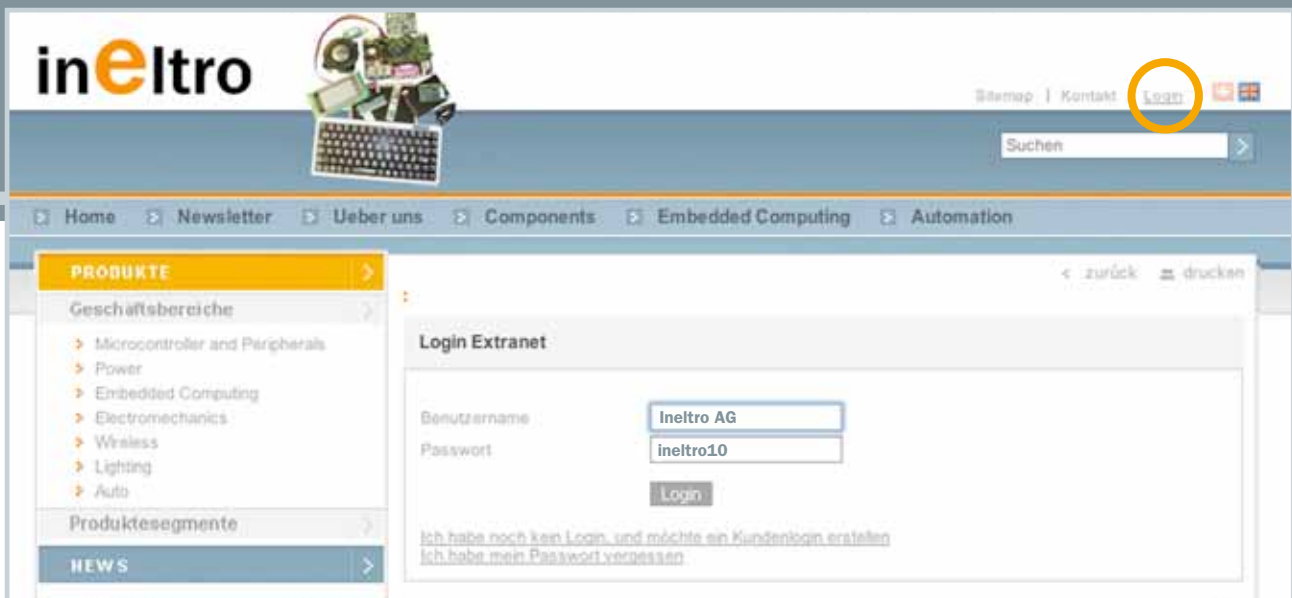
inEltro

Sitemap | Kontakt | Login

Suchen

Home Newsletter Ueber uns Components Embedded Computing Automation

PRODUKTE

Geschaftsbereiche

Microcontroller and Peripherals
Power
Embedded Computing
Electromechanics
Wireless
Lighting
Auto

Produktesegmente

NEWS

< zurück drucken

Login Extranet

Benutzername Ineltro AG
Passwort ineltro10

Login

Ich habe noch kein Login, und möchte ein Kundenlogin erstellen
Ich habe mein Passwort vergessen